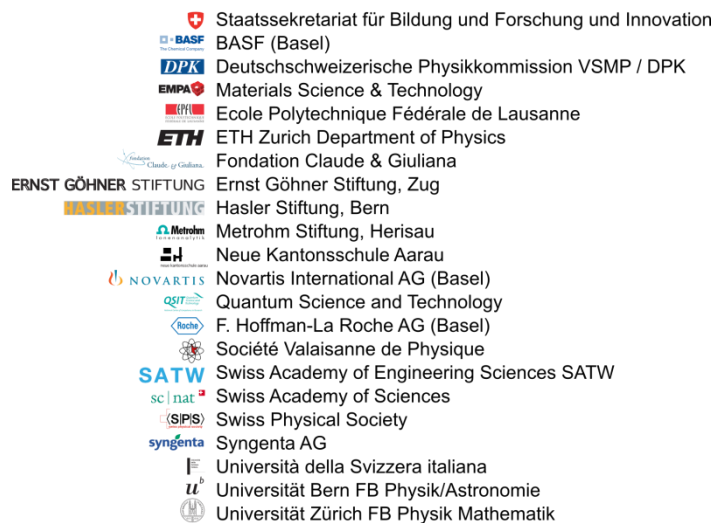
Staatssekretariat für Bildung und Forschung und Innovation
BASF The Chemical Company BASF (Basel)
DPK Deutschschweizerische Physikkommission VSMP / DPK
EMPA Materials Science & Technology
EPFL Ecole Polytechnique Fédérale de Lausanne
ETH ETH Zurich Department of Physics
Fondation Claude & Giuliana Fondation Claude & Giuliana
ERNST GÖHNER STIFTUNG Ernst Göhner Stiftung, Zug
HASLER STIFTUNG Hasler Stiftung, Bern
Metrohm Metrohm Stiftung, Herisau
Neue Kantonsschule Aarau
NOVARTIS Novartis International AG (Basel)
QSIT Quantum Science and Technology
Roche F. Hoffman-La Roche AG (Basel)
Société Valaisanne de Physique
SATW Swiss Academy of Engineering Sciences SATW
sc | nat Swiss Academy of Sciences
SPS Swiss Physical Society
syngenta Syngenta AG
Università della Svizzera italiana
$u^b$ Universität Bern FB Physik/Astronomie
Universität Zürich FB Physik Mathematik